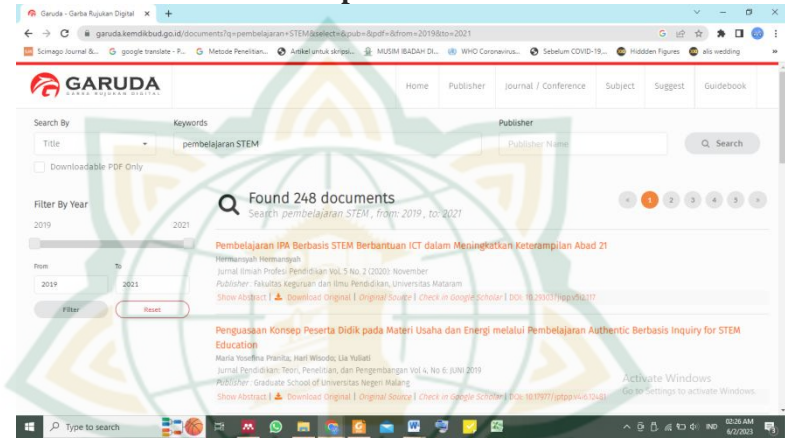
Garuda - Garba Rujukan Digital ×

garuda.kemdikbud.go.id/documents?q=pembelajaran+STEM&select=&pub=&pdf=&from=2019&to=2021

Scimago Journal &... google translate - P... Metode Penelitian... Artikel untuk skripsi... MUSIM IBADAH DI... WHO Coronavirus... Sebelum COVID-19... Hiddden Figures alis wedding

GARUDA
GARBA RUJUKAN DIGITAL

Home Publisher Journal / Conference Subject Suggest Guidebook

Search By
Title

Keywords
pembelajaran STEM

Publisher
Publisher Name

Search

Downloadable PDF Only

Filter By Year
2019 2021

From 2019
To 2021

Filter Reset

Found 248 documents
Search pembelajaran STEM , from: 2019 , to: 2021

1 2 3 4 5

Pembelajaran IPA Berbasis STEM Berbantuan ICT dalam Meningkatkan Keterampilan Abad 21
Hermansyah Hermansyah
Jurnal Ilmiah Profesi Pendidikan Vol. 5 No. 2 (2020): November
Publisher : Fakultas Keguruan dan Ilmu Pendidikan, Universitas Mataram
Show Abstract | Download Original | Original Source | Check in Google Scholar | DOI: 10.29303/jipp.v5i2.117

Penguasaan Konsep Peserta Didik pada Materi Usaha dan Energi melalui Pembelajaran Authentic Berbasis Inquiry for STEM Education
Maria Yosefina Pranita, Hari Wisodo; Lia Yuliati
Jurnal Pendidikan: Teori, Penelitian, dan Pengembangan Vol 4, No 6: JUNI 2019
Publisher : Graduate School of Universitas Negeri Malang
Show Abstract | Download Original | Original Source | Check in Google Scholar | DOI: 10.17977/jptpp.v4i6.12483

Activate Windows
Go to Settings to activate Windows.

Type to search

IND 02:26 AM 6/2/2023